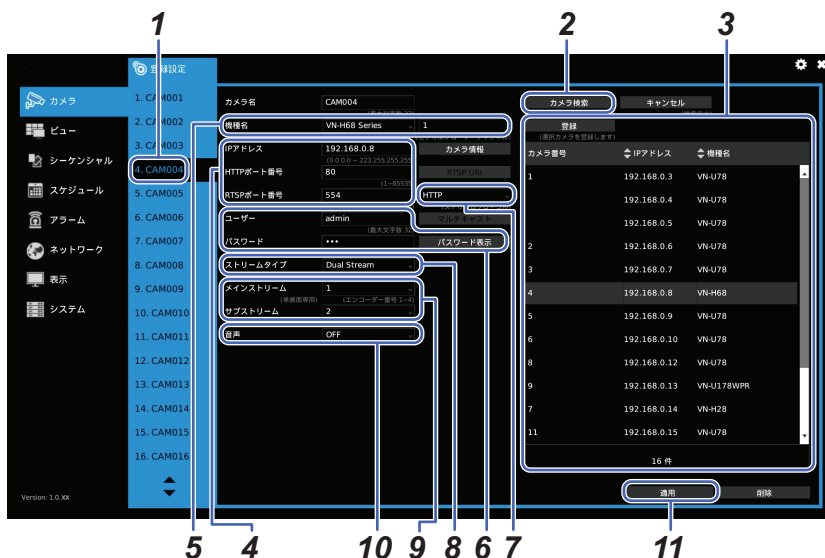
1 2 3

登録設定

カメラ
ビュー
シーケンシャル
スケジュール
アラーム
ネットワーク
表示
システム

Version: 1.0.XX

1. CAM001
2. CAM002
3. CAM003
4. CAM004
5. CAM005
6. CAM006
7. CAM007
8. CAM008
9. CAM009
10. CAM010
11. CAM011
12. CAM012
13. CAM013
14. CAM014
15. CAM015
16. CAM016

カメラ名 CAM004
機種名 VN-H68 Series 1
IPアドレス 192.168.0.8
(0.0.0.0 ~ 223.255.255.255)
HTTPポート番号 80
(1~6553
RTSPポート番号 554
カメラ情報
RTSP URI
HTTP
ユーザー admin
(最大文字数
パスワード •••
マルチキャスト
パスワード表示
ストリームタイプ Dual Stream
メインストリーム 1
(単画面専用) (エンコーダー番号 1~4)
サブストリーム 2
音声 OFF

カメラ検索 キャンセル
登録
(選択カメラを登録します)

| カメラ番号 | IPアドレス | 機種名 |
|---|---|---|
| 1 | 192.168.0.3 | VN-U78 |
| | 192.168.0.4 | VN-U78 |
| | 192.168.0.5 | VN-U78 |
| 2 | 192.168.0.6 | VN-U78 |
| 3 | 192.168.0.7 | VN-U78 |
| 4 | 192.168.0.8 | VN-H68 |
| 5 | 192.168.0.9 | VN-U78 |
| 6 | 192.168.0.10 | VN-U78 |
| 8 | 192.168.0.12 | VN-U78 |
| 9 | 192.168.0.13 | VN-U178WPR |
| 7 | 192.168.0.14 | VN-H28 |
| 11 | 192.168.0.15 | VN-U78 |

16 件

適用 削除

5 4 10 9 8 6 7 11